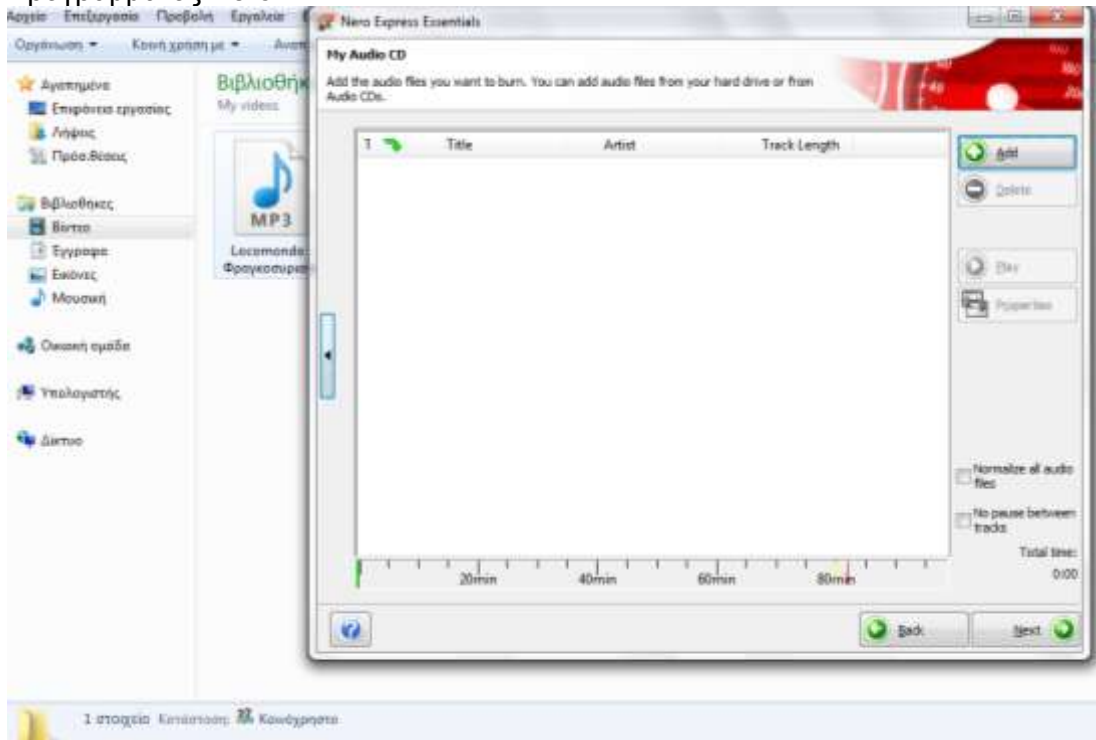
Αρχείο Επεξεργασία Προβολή Εργαλεία
Οργάνωση ▾ Κοινή χρήση με ▾ Αναπ
Αγαπημένα
Επιφάνεια εργασίας
Λήψεις
Πρόσ.θέσεις
Βιβλιοθήκες
Βίντεο
Έγγραφα
Εικόνες
Μουσική
Οικιακή ομάδα
Υπολογιστής
Δίκτυο
Βιβλιοθήκ
My videos
MP3
Locomondo Φραγκοσυρια
Nero Express Essentials
My Audio CD
Add the audio files you want to burn. You can add audio files from your hard drive or from Audio CDs.
| 1 | | Title | Artist | Track Length |
|---|---|---|---|---|
Add
Delete
Play
Properties
Normalize all audio files
No pause between tracks
Total time:
0:00
20min 40min 60min 80min
Back
Next
1 στοιχείο Κατάσταση: Κοινόχρηστο